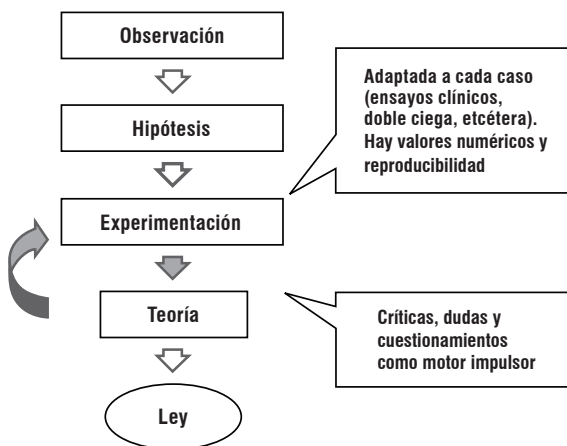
Observación

Hipótesis

Experimentación

Teoría

Ley

Adaptada a cada caso (ensayos clínicos, doble ciega, etcétera). Hay valores numéricos y reproducibilidad

Críticas, dudas y cuestionamientos como motor impulsor